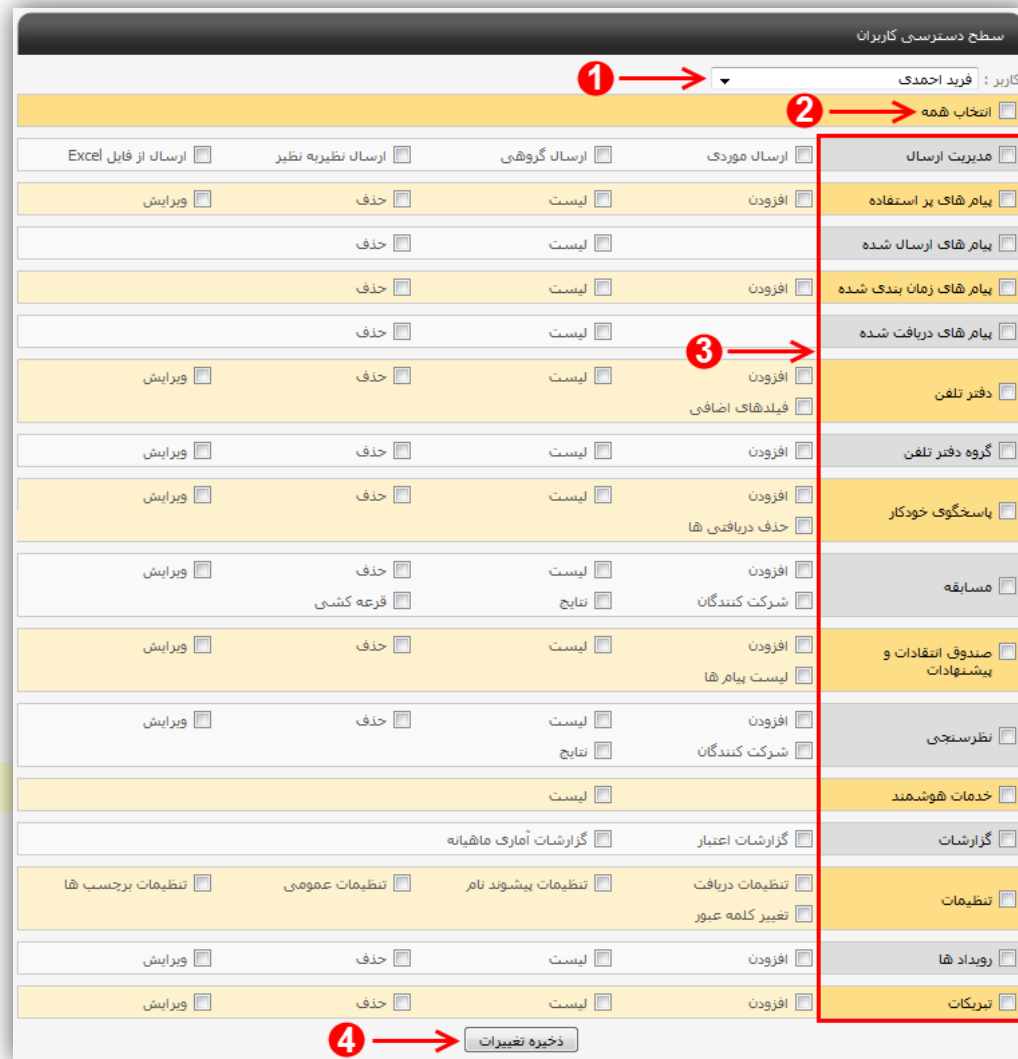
سطح دسترسی کاربران

کاربر : فرید احمدی

1

انتخاب همه

2

| | | | | |
|---|---|---|---|---|
| مدیریت ارسال | ارسال موردی | ارسال گروهی | ارسال نظیربه نظیر | ارسال از فایل Excel |
| پیام های پر استفاده | افزودن | لیست | حذف | ویرایش |
| پیام های ارسال شده | | لیست | حذف | |
| پیام های زمان بندی شده | افزودن | لیست | حذف | |
| پیام های دریافت شده | | لیست | حذف | |
| دفتر تلفن | افزودن، فیلدهای اضافی | لیست | حذف | ویرایش |
| گروه دفتر تلفن | افزودن | لیست | حذف | ویرایش |
| پاسخگوی خودکار | افزودن، حذف دریافتی ها | لیست | حذف | ویرایش |
| مسابقه | افزودن، شرکت کنندگان | لیست، نتایج | حذف، قرعه کشی | ویرایش |
| صندوق انتقادات و پیشنهادات | افزودن، لیست پیام ها | لیست | حذف | ویرایش |
| نظرسنجی | افزودن، شرکت کنندگان | لیست، نتایج | حذف | ویرایش |
| خدمات هوشمند | | لیست | | |
| گزارشات | گزارشات اعتبار | گزارشات آماری ماهیانه | | |
| تنظیمات | تنظیمات دریافت، تغییر کلمه عبور | تنظیمات پیشوند نام | تنظیمات عمومی | تنظیمات برچسب ها |
| رویداد ها | افزودن | لیست | حذف | ویرایش |
| تبریکات | افزودن | لیست | حذف | ویرایش |

3

4

ذخیره تغییرات